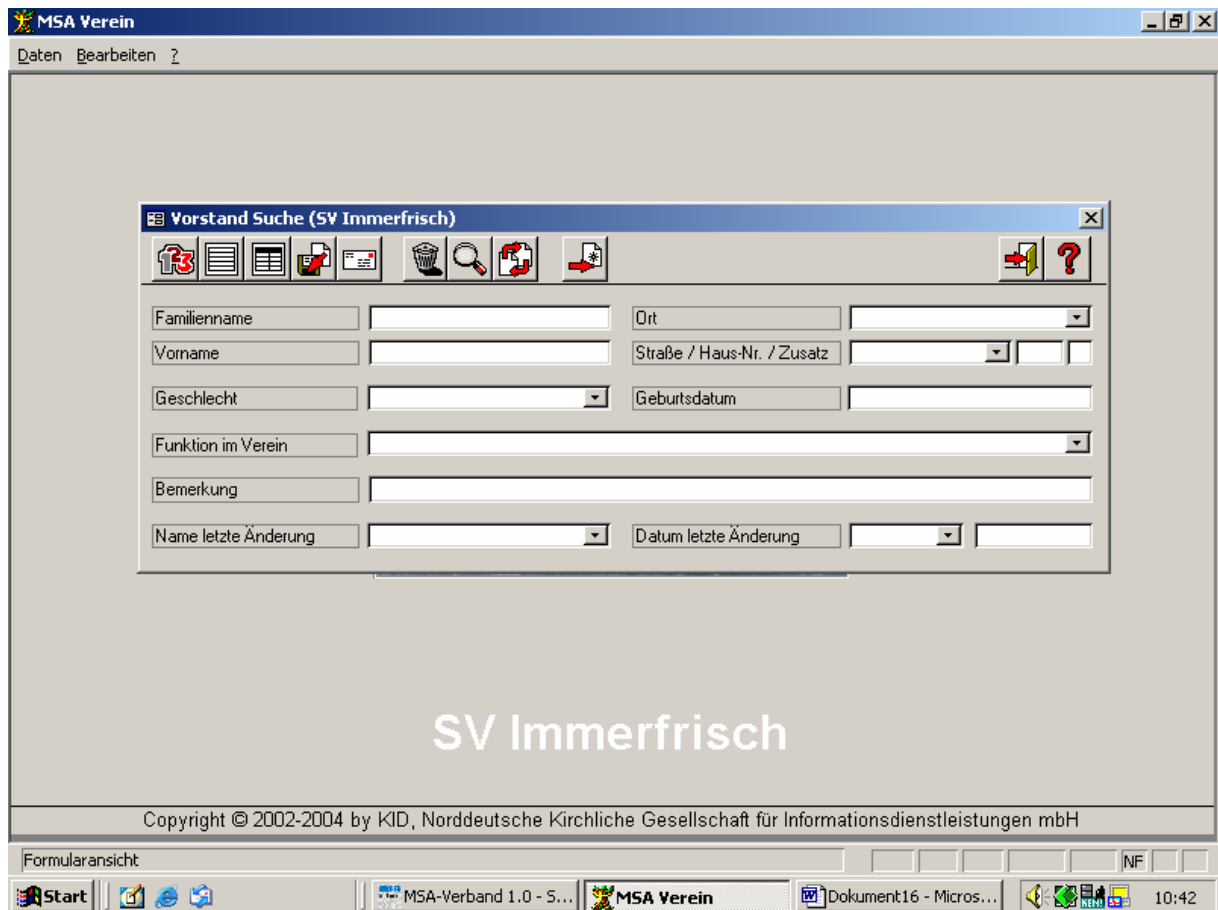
MSA Verein

Daten Bearbeiten ?

Vorstand Suche (SV Immerfrisch)

Familienname

Ort

Vorname

Straße / Haus-Nr. / Zusatz

Geschlecht

Geburtsdatum

Funktion im Verein

Bemerkung

Name letzte Änderung

Datum letzte Änderung

SV Immerfrisch

Copyright © 2002-2004 by KID, Norddeutsche Kirchliche Gesellschaft für Informationsdienstleistungen mbH

Formularansicht

NF

Start

MSA-Verband 1.0 - S...

MSA Verein

Dokument16 - Micros...

10:42